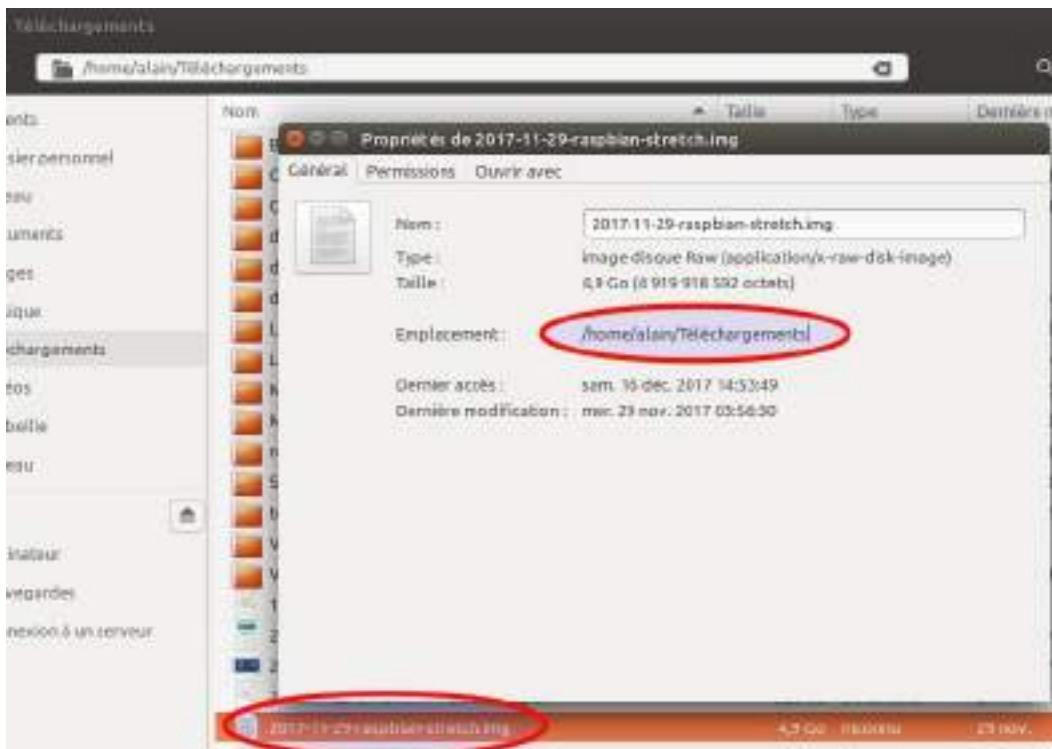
Téléchargements

/home/alain/Téléchargements

ents
sier personnel
reau
uments
ges
sique
échargements
tos
belle
seau
inateur
vegardes
nexion à un serveur

Nom
Taille
Type
Dernière m

Propriétés de 2017-11-29-raspbian-stretch.img

Général Permissions Ouvrir avec

Nom : 2017-11-29-raspbian-stretch.img
Type : image disque Raw (application/x-raw-disk-image)
Taille : 4,9 Go (4 919 918 592 octets)

Emplacement : /home/alain/Téléchargements

Dernier accès : sam. 16 déc. 2017 14:53:49
Dernière modification : mer. 29 nov. 2017 03:56:50

2017-11-29-raspbian-stretch.img 4,9 Go Inconnu 29 nov.